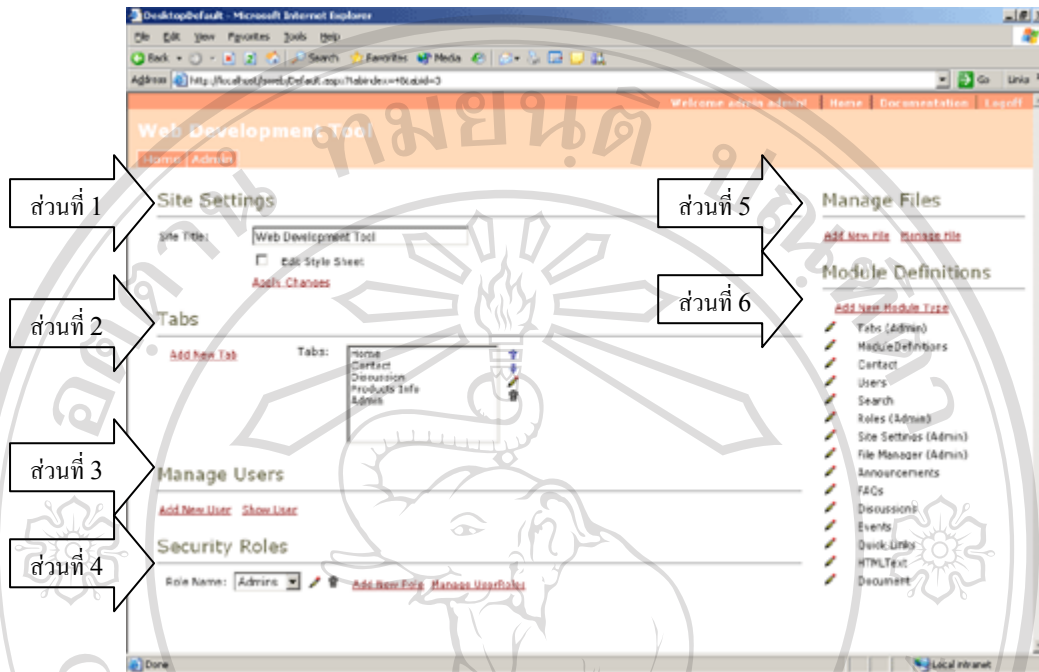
DesktopDefault - Microsoft Internet Explorer

File Edit View Favorites Tools Help

Back Search Favorites Media

Address http://localhost/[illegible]/DefaultAspx?tabindex=4&tabid=3 Go Links

Welcome admin admin! | Home | Documentation | Logoff

Web Development Tool

Home Admin

ส่วนที่ 1

Site Settings

Site Title: Web Development Tool

Edit Style Sheet

Apply Changes

ส่วนที่ 2

Tabs

Add New Tab Tabs: Home Contact Discussion Products Info Admin

ส่วนที่ 3

Manage Users

Add New User Show User

ส่วนที่ 4

Security Roles

Role Name: Admins Add New Role Manage UserRoles

ส่วนที่ 5

Manage Files

Add New File Manage File

ส่วนที่ 6

Module Definitions

Add New Module Type

Tabs (Admin)

ModuleDefinitions

Contact

Users

Search

Roles (Admin)

Site Settings (Admin)

File Manager (Admin)

Announcements

FAQs

Discussions

Events

Quick Links

HTMLText

Document

Done Local intranet